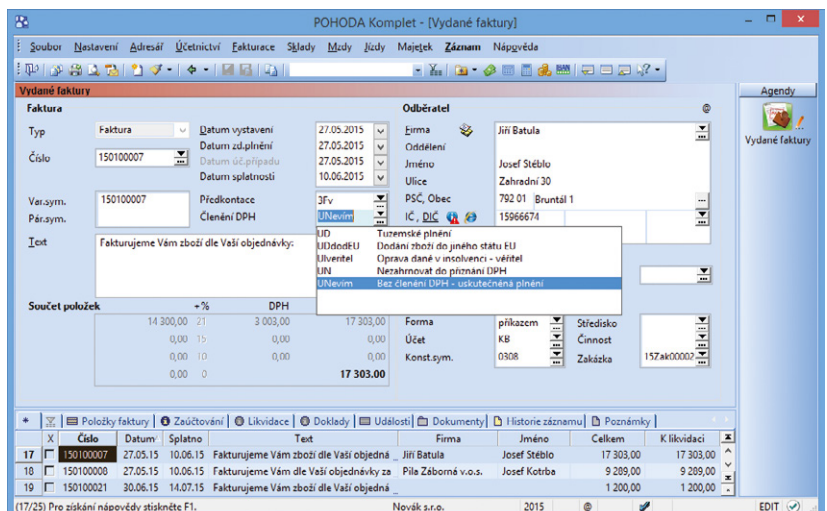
POHODA Komplet - [Vydané faktury]

Soubor Nastavení Adresář Účetnictví Fakturace Sklady Mzdy Jízdy Majetek Záznam Nápověda

Vydané faktury

Agendy

Vydané faktury

Faktura

Typ Faktura

Číslo 150100007

Datum vystavení 27.05.2015
Datum zd.plnění 27.05.2015
Datum úč.případu 27.05.2015
Datum splatnosti 10.06.2015

Var.sym. 150100007
Pár.sym.

Předkontace 3Fv
Členění DPH UNevím

Text Fakturujeme Vám zboží dle Vaší objednávky:

Odběratel

Firma Jiří Batula
Oddělení
Jméno Josef Stéblo
Ulice Zahradní 30
PSČ, Obec 792 01 Bruntál 1
IČ, DIČ 15966674

| | |
|---|---|
| UD | Tuzemské plnění |
| UDdodEU | Dodání zboží do jiného státu EU |
| UIveritel | Oprava daně v insolvenci - věřitel |
| UN | Nezahrnovat do přiznání DPH |
| UNevím | Bez členění DPH - uskutečněná plnění |

Součet položek +% DPH

| | | | |
|---|---|---|---|
| 14 300,00 | 21 | 3 003,00 | 17 303,00 |
| 0,00 | 15 | 0,00 | 0,00 |
| 0,00 | 10 | 0,00 | 0,00 |
| 0,00 | 0 | | 17 303,00 |

Forma příkazem
Účet KB
Konst.sym. 0308
Středisko
Činnost
Zakázka 15Zak00002

Položky faktury | Zaúčtování | Likvidace | Doklady | Události | Dokumenty | Historie záznamu | Poznámky

| | X | Číslo | Datum | Splatno | Text | Firma | Jméno | Celkem | K likvidaci |
|---|---|---|---|---|---|---|---|---|---|
| 17 | | 150100007 | 27.05.15 | 10.06.15 | Fakturujeme Vám zboží dle Vaší objedná | Jiří Batula | Josef Stéblo | 17 303,00 | 17 303,00 |
| 18 | | 150100008 | 27.05.15 | 10.06.15 | Fakturujeme Vám dle Vaší objednávky za | Pila Záborná v.o.s. | Josef Kotrba | 9 289,00 | 9 289,00 |
| 19 | | 150100021 | 30.06.15 | 14.07.15 | Fakturujeme Vám zboží dle Vaší objedná | | | 1 200,00 | 1 200,00 |

(17/25) Pro získání nápovědy stiskněte F1. Novák s.r.o. 2015 EDIT